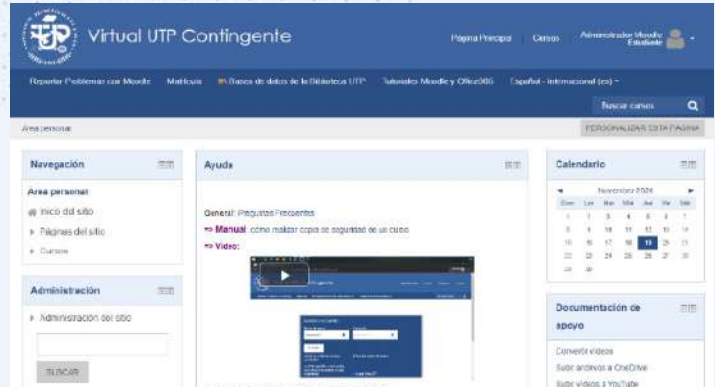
Virtual UTP Contingente

Página Principal Cursos Administrador Moodle Estudiante

Reportar Problemas con Moodle Matricula Bases de datos de la Biblioteca UTP Tutoriales Moodle y Office365 Español - Internacional (es)

Buscar cursos

Área personal

PERSONALIZAR ESTA PÁGINA

Navegación

Área personal
Inicio del sitio
Páginas del sitio
Cursos

Administración

Administración del sitio

BUSCAR

Ayuda

General: Preguntas Frecuentes
⇒ Manual: cómo realizar copia de seguridad de un curso
⇒ Video:

Calendario

Noviembre 2020

| Dom | Lun | Mar | Mié | Jue | Vie | Sáb |
|---|---|---|---|---|---|---|
| 1 | 2 | 3 | 4 | 5 | 6 | 7 |
| 8 | 9 | 10 | 11 | 12 | 13 | 14 |
| 15 | 16 | 17 | 18 | 19 | 20 | 21 |
| 22 | 23 | 24 | 25 | 26 | 27 | 28 |
| 29 | 30 | | | | | |

Documentación de apoyo

Convertir videos
Subir archivos a OneDrive
Subir videos a YouTube